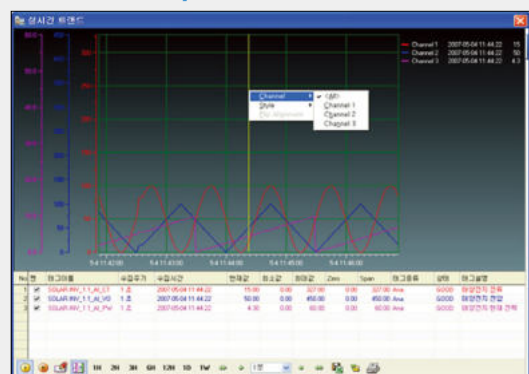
실시간 트렌드

| Channel 1 | 2007.05.04 11:44:22 | 15 |
|---|---|---|
| Channel 2 | 2007.05.04 11:44:22 | 50 |
| Channel 3 | 2007.05.04 11:44:22 | 4.3 |

Channel
Style
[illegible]

<All>
Channel 1
Channel 2
Channel 3

5.4 11:42:00
5.4 11:43:00
5.4 11:44:00
5.4 11:45:00
5.4 11:46:00

| No | 선 | 태그이름 | 수집주기 | 수집시간 | 현재값 | 최소값 | 최대값 | Zero | Span | 태그종류 | 상태 | 태그설명 |
|---|---|---|---|---|---|---|---|---|---|---|---|---|
| 1 | ✔ | SOLAR.INV_1.1_AI_CT | 1 초 | 2007.05.04 11:44:22 | 15.00 | 0.00 | 327.00 | 0.00 | 327.00 | Ana | GOOD | 태양전지 전류 |
| 2 | ✔ | SOLAR.INV_1.1_AI_VO | 1 초 | 2007.05.04 11:44:22 | 50.00 | 0.00 | 450.00 | 0.00 | 450.00 | Ana | GOOD | 태양전지 전압 |
| 3 | ✔ | SOLAR.INV_1.1_AI_PW | 1 초 | 2007.05.04 11:44:22 | 4.30 | 0.00 | 60.00 | 0.00 | 60.00 | Ana | GOOD | 태양전지 현재 전력 |

1H 2H 3H 6H 12H 1D 1W 1분